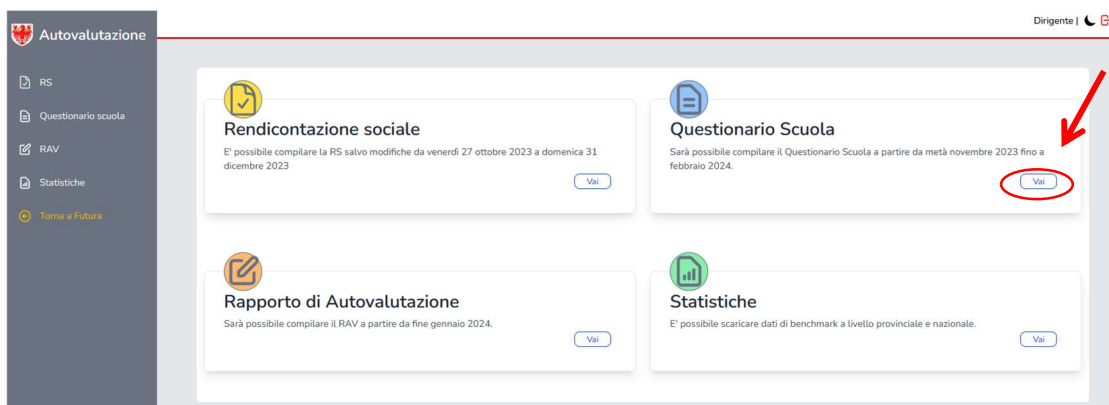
Autovalutazione

Dirigente |

RS

Questionario scuola

RAV

Statistiche

Torna a Futura

Rendicontazione sociale

E' possibile compilare la RS salvo modifiche da venerdì 27 ottobre 2023 a domenica 31 dicembre 2023

Vai

Questionario Scuola

Sarà possibile compilare il Questionario Scuola a partire da metà novembre 2023 fino a febbraio 2024.

Vai

Rapporto di Autovalutazione

Sarà possibile compilare il RAV a partire da fine gennaio 2024.

Vai

Statistiche

E' possibile scaricare dati di benchmark a livello provinciale e nazionale.

Vai